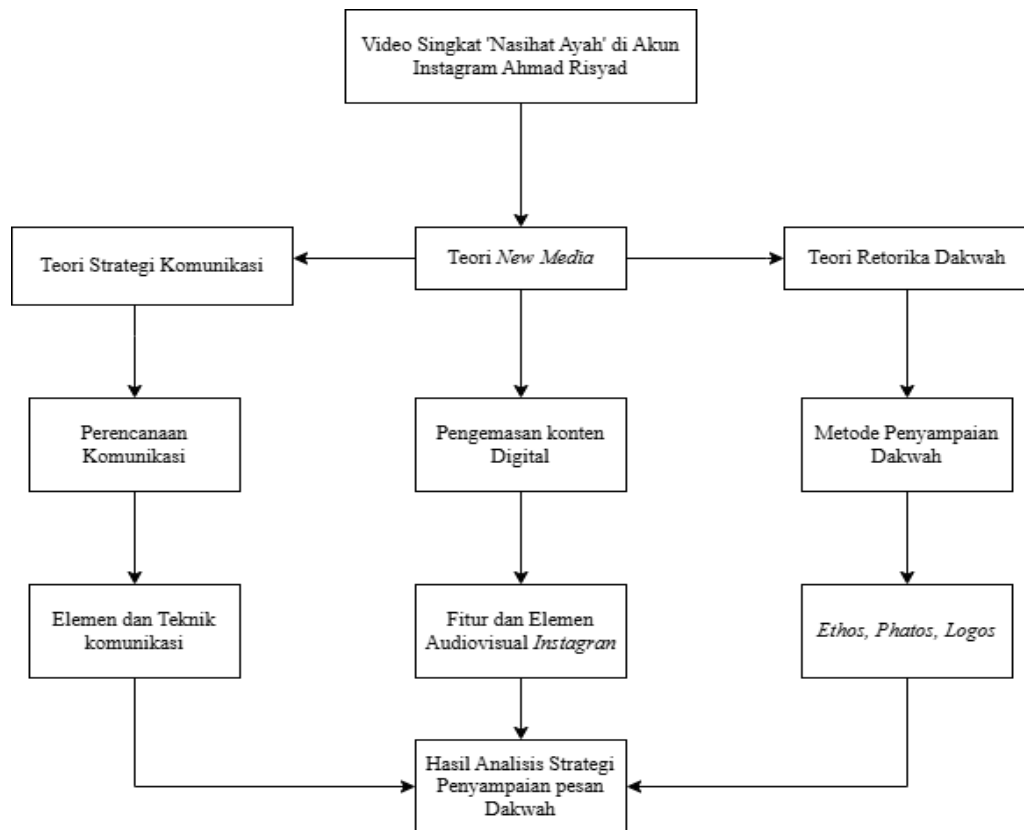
Video Singkat 'Nasihat Ayah' di Akun Instagram Ahmad Risyad

Teori Strategi Komunikasi

Teori *New Media*

Teori Retorika Dakwah

Perencanaan Komunikasi

Pengemasan konten Digital

Metode Penyampaian Dakwah

Elemen dan Teknik komunikasi

Fitur dan Elemen Audiovisual *Instagran*

*Ethos, Phatos, Logos*

Hasil Analisis Strategi Penyampaian pesan Dakwah